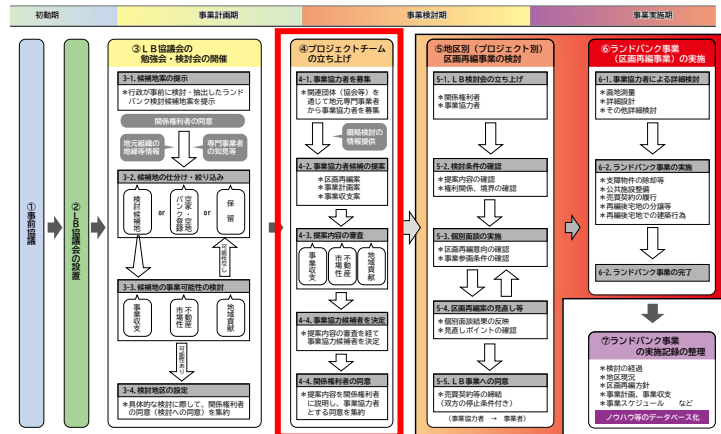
初動期

事業計画期

事業検討期

事業実施期

①事前協議

②ＬＢ協議会の設置

③ＬＢ協議会の勉強会・検討会の開催

3-1. 候補地の提示

＊行政が事前に検討・抽出したランドバンク検討候補地を提示

関係権利者の同意

地元組織の地域情報

専門事業者の知見等

3-2. 候補地の仕分け・絞り込み

検討対象候補地

or

空家・空地バンク登録

or

保留

比較検討

3-3. 候補地の事業可能性の検討

事業収支

市場性・不動産

地域貢献

比較検討

3-4. 検討地区の設定

＊具体的な検討に際して、関係権利者の同意（検討への同意）を集約

④プロジェクトチームの立ち上げ

4-1. 事業協力者を募集

＊関連団体（協会等）を通じて地元専門事業者から事業協力者を募集

概略検討の情報提供

4-2. 事業協力者候補の提案

＊区画再編案
＊事業計画案
＊事業収支案

4-3. 提案内容の審査

事業収支

市場性・不動産

地域貢献

4-4. 事業協力候補者を決定

＊提案内容の審査を経て事業協力候補者を決定

4-4. 関係権利者の同意

＊提案内容を関係権利者に説明し、事業協力者とする同意を集約

⑤地区別（プロジェクト別）区画再編事業の検討

5-1. ＬＢ検討会の立ち上げ

＊関係権利者
＊事業協力者

5-2. 検討条件の確認

＊提案内容の確認
＊権利関係、境界の確認

5-3. 個別面談の実施

＊区画再編意向の確認
＊事業参画条件の確認

5-4. 区画再編案の見直し等

＊個別面談結果の反映
＊見直しポイントの確認

5-5. ＬＢ事業への同意

＊売買契約等の締結（双方の停止条件付き）

（事業協力者 → 事業者）

⑥ランドバンク事業（区画再編事業）の実施

6-1. 事業協力者による詳細検討

＊画地測量
＊詳細設計
＊その他詳細検討

6-2. ランドバンク事業の実施

＊支障物件の除却等
＊公共施設整備
＊売買契約の履行
＊再編後宅地の分譲等
＊再編後宅地での建築行為

6-2. ランドバンク事業の完了

⑦ランドバンク事業の実施記録の整理

＊検討の経過
＊地区現況
＊区画再編方針
＊事業計画、事業収支
＊事業スケジュール　など

ノウハウ等のデータベース化